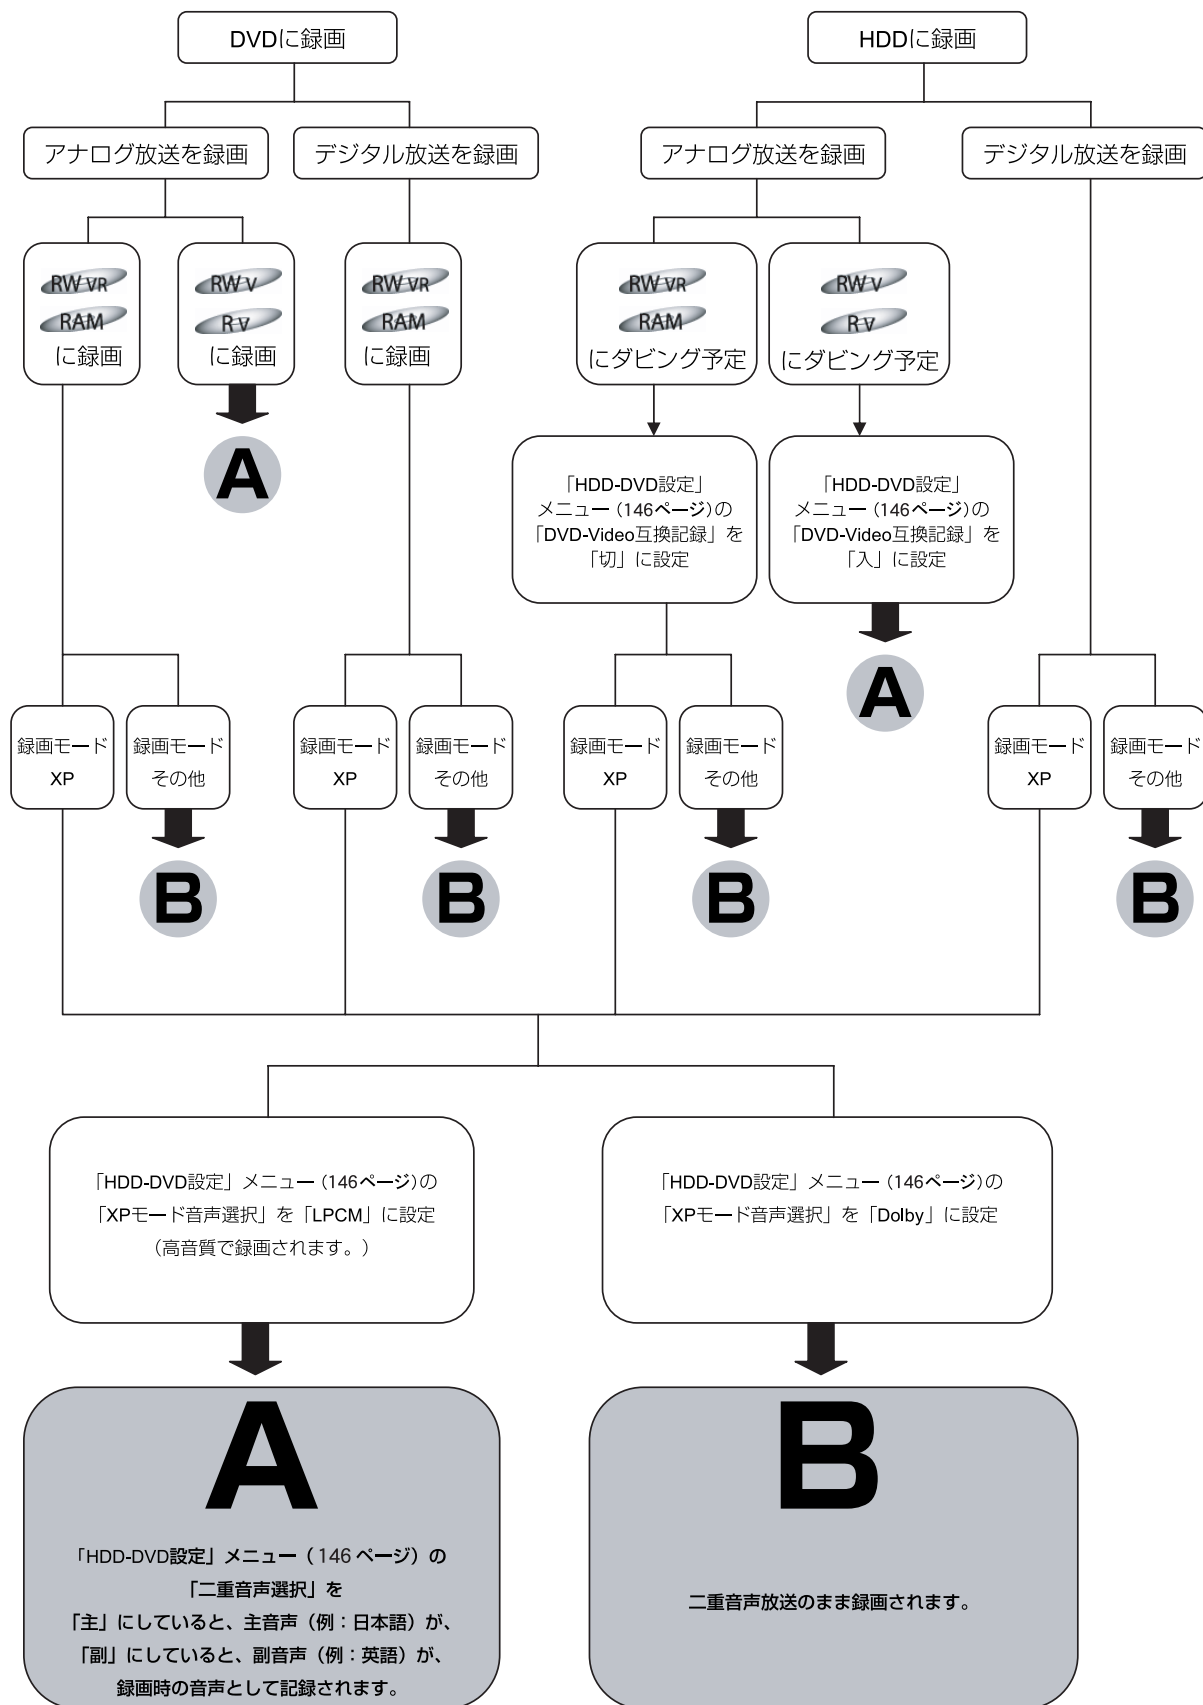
DVDに録画

HDDに録画

アナログ放送を録画

デジタル放送を録画

アナログ放送を録画

デジタル放送を録画

RW VR RAM に録画

RW V R V に録画

A

RW VR RAM に録画

RW VR RAM にダビング予定

RW V R V にダビング予定

「HDD-DVD設定」メニュー（146ページ）の「DVD-Video互換記録」を「切」に設定

「HDD-DVD設定」メニュー（146ページ）の「DVD-Video互換記録」を「入」に設定

A

録画モード XP

録画モード その他

B

録画モード XP

録画モード その他

B

録画モード XP

録画モード その他

B

録画モード XP

録画モード その他

B

「HDD-DVD設定」メニュー（146ページ）の「XPモード音声選択」を「LPCM」に設定（高音質で録画されます。）

「HDD-DVD設定」メニュー（146ページ）の「XPモード音声選択」を「Dolby」に設定

A

「HDD-DVD設定」メニュー（146 ページ）の「二重音声選択」を「主」にしていると、主音声（例：日本語）が、「副」にしていると、副音声（例：英語）が、録画時の音声として記録されます。

B

二重音声放送のまま録画されます。